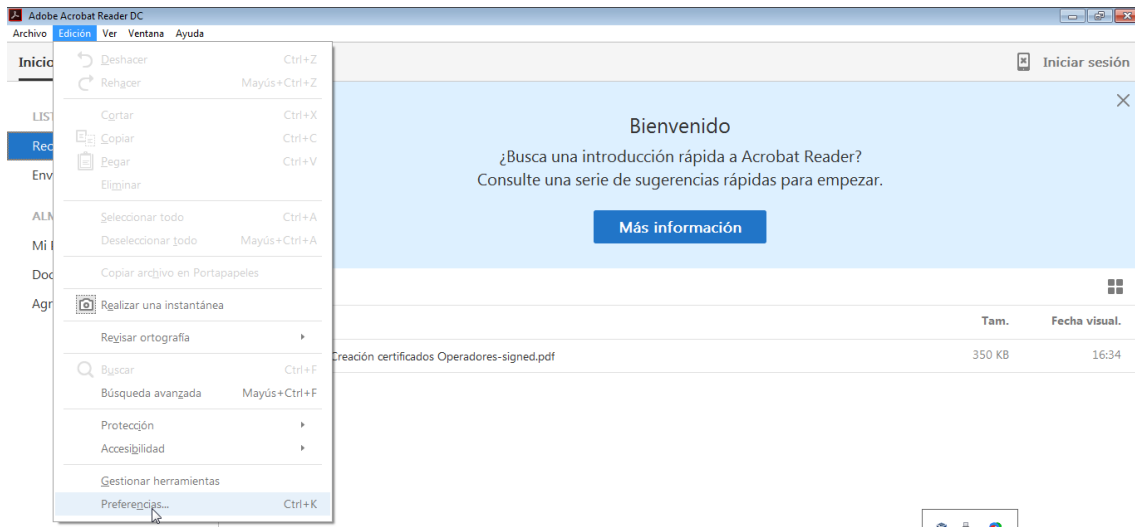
Adobe Acrobat Reader DC
Archivo Edición Ver Ventana Ayuda

Inicio

LIST
Rec
Env
ALM
Mi
Doc
Agr

Deshacer Ctrl+Z
Rehacer Mayús+Ctrl+Z
Cortar Ctrl+X
Copiar Ctrl+C
Pegar Ctrl+V
Eliminar
Seleccionar todo Ctrl+A
Deseleccionar todo Mayús+Ctrl+A
Copiar archivo en Portapapeles
Realizar una instantánea
Revisar ortografía
Buscar Ctrl+F
Búsqueda avanzada Mayús+Ctrl+F
Protección
Accesibilidad
Gestionar herramientas
Preferencias... Ctrl+K

Iniciar sesión

Bienvenido
¿Busca una introducción rápida a Acrobat Reader?
Consulte una serie de sugerencias rápidas para empezar.
Más información

| | Tam. | Fecha visual. |
|---|---|---|
| Creación certificados Operadores-signed.pdf | 350 KB | 16:34 |